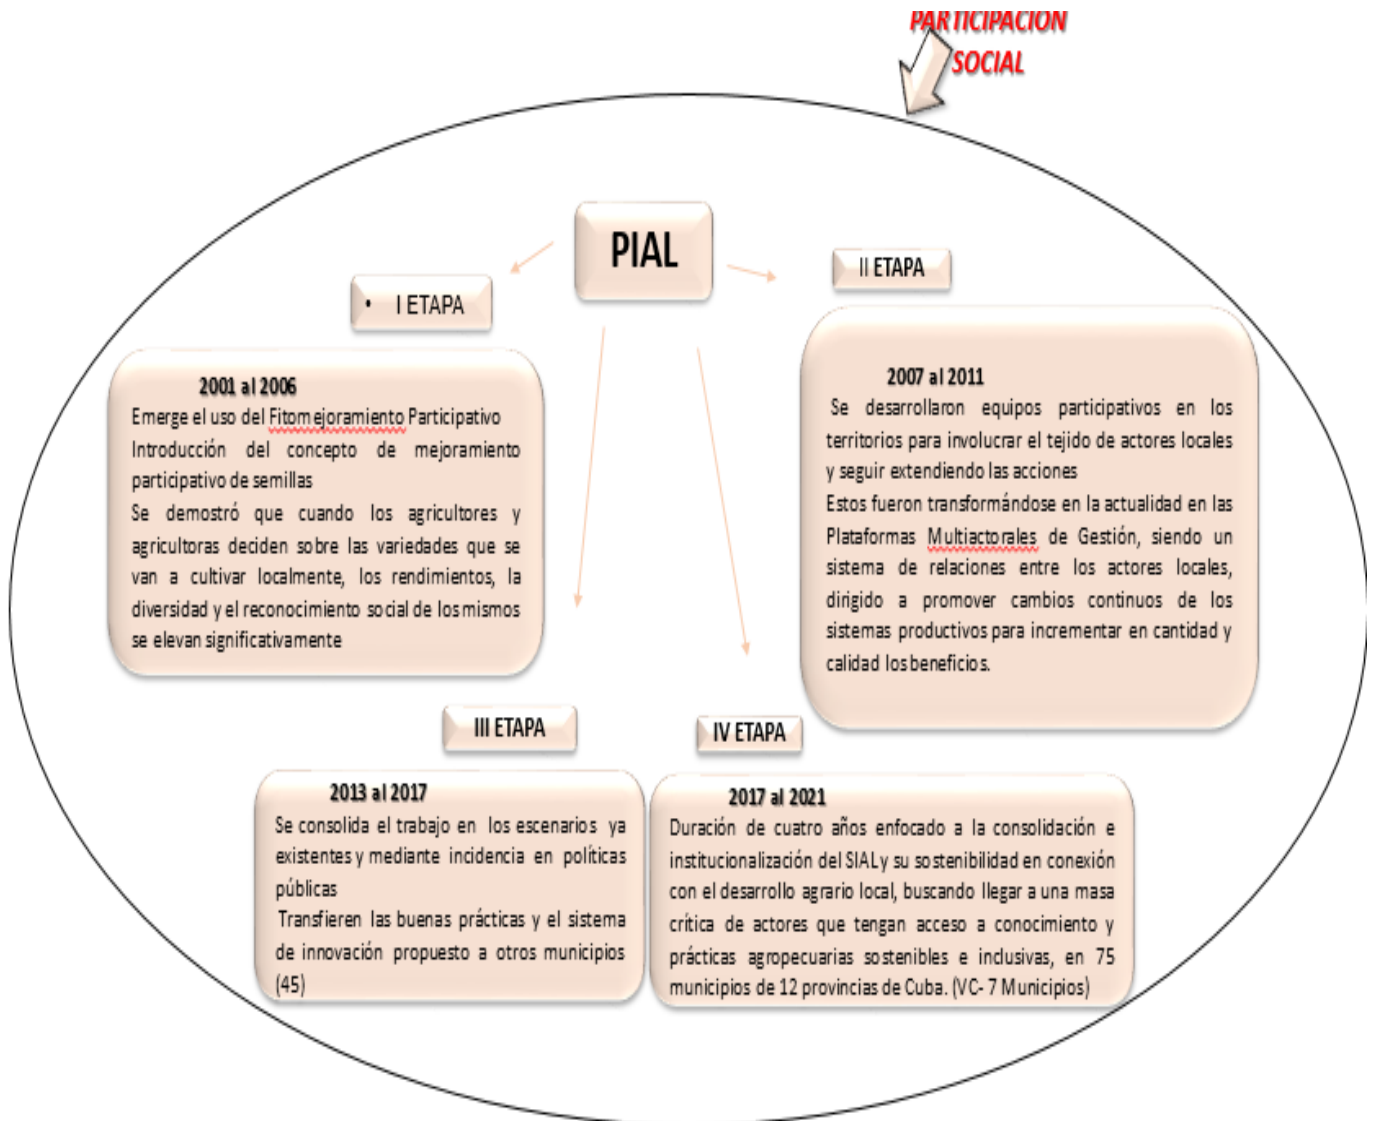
PARTICIPACION SOCIAL

PIAL

• I ETAPA

2001 al 2006
Emerge el uso del Fitomejoramiento Participativo
Introducción del concepto de mejoramiento participativo de semillas
Se demostró que cuando los agricultores y agricultoras deciden sobre las variedades que se van a cultivar localmente, los rendimientos, la diversidad y el reconocimiento social de los mismos se elevan significativamente

II ETAPA

2007 al 2011
Se desarrollaron equipos participativos en los territorios para involucrar el tejido de actores locales y seguir extendiendo las acciones
Estos fueron transformándose en la actualidad en las Plataformas Multiactorales de Gestión, siendo un sistema de relaciones entre los actores locales, dirigido a promover cambios continuos de los sistemas productivos para incrementar en cantidad y calidad los beneficios.

III ETAPA

2013 al 2017
Se consolida el trabajo en los escenarios ya existentes y mediante incidencia en políticas públicas
Transfieren las buenas prácticas y el sistema de innovación propuesto a otros municipios (45)

IV ETAPA

2017 al 2021
Duración de cuatro años enfocado a la consolidación e institucionalización del SIAL y su sostenibilidad en conexión con el desarrollo agrario local, buscando llegar a una masa crítica de actores que tengan acceso a conocimiento y prácticas agropecuarias sostenibles e inclusivas, en 75 municipios de 12 provincias de Cuba. (VC- 7 Municipios)